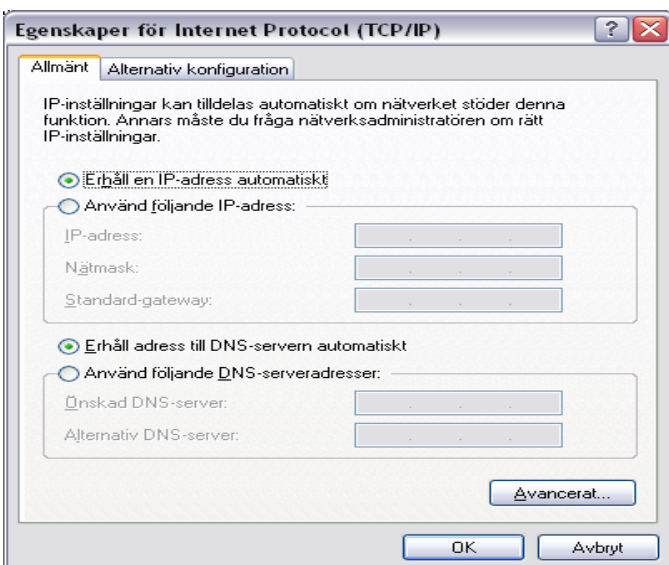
Egenskaper för Internet Protocol (TCP/IP)

Allmänt | Alternativ konfiguration

IP-inställningar kan tilldelas automatiskt om nätverket stöder denna funktion. Annars måste du fråga nätverksadministratören om rätt IP-inställningar.

Erhåll en IP-adress automatiskt

Använd följande IP-adress:

IP-adress:

Nätmask:

Standard-gateway:

Erhåll adress till DNS-servern automatiskt

Använd följande DNS-serveradresser:

Önskad DNS-server:

Alternativ DNS-server:

Avancerat...

OK

Avbryt